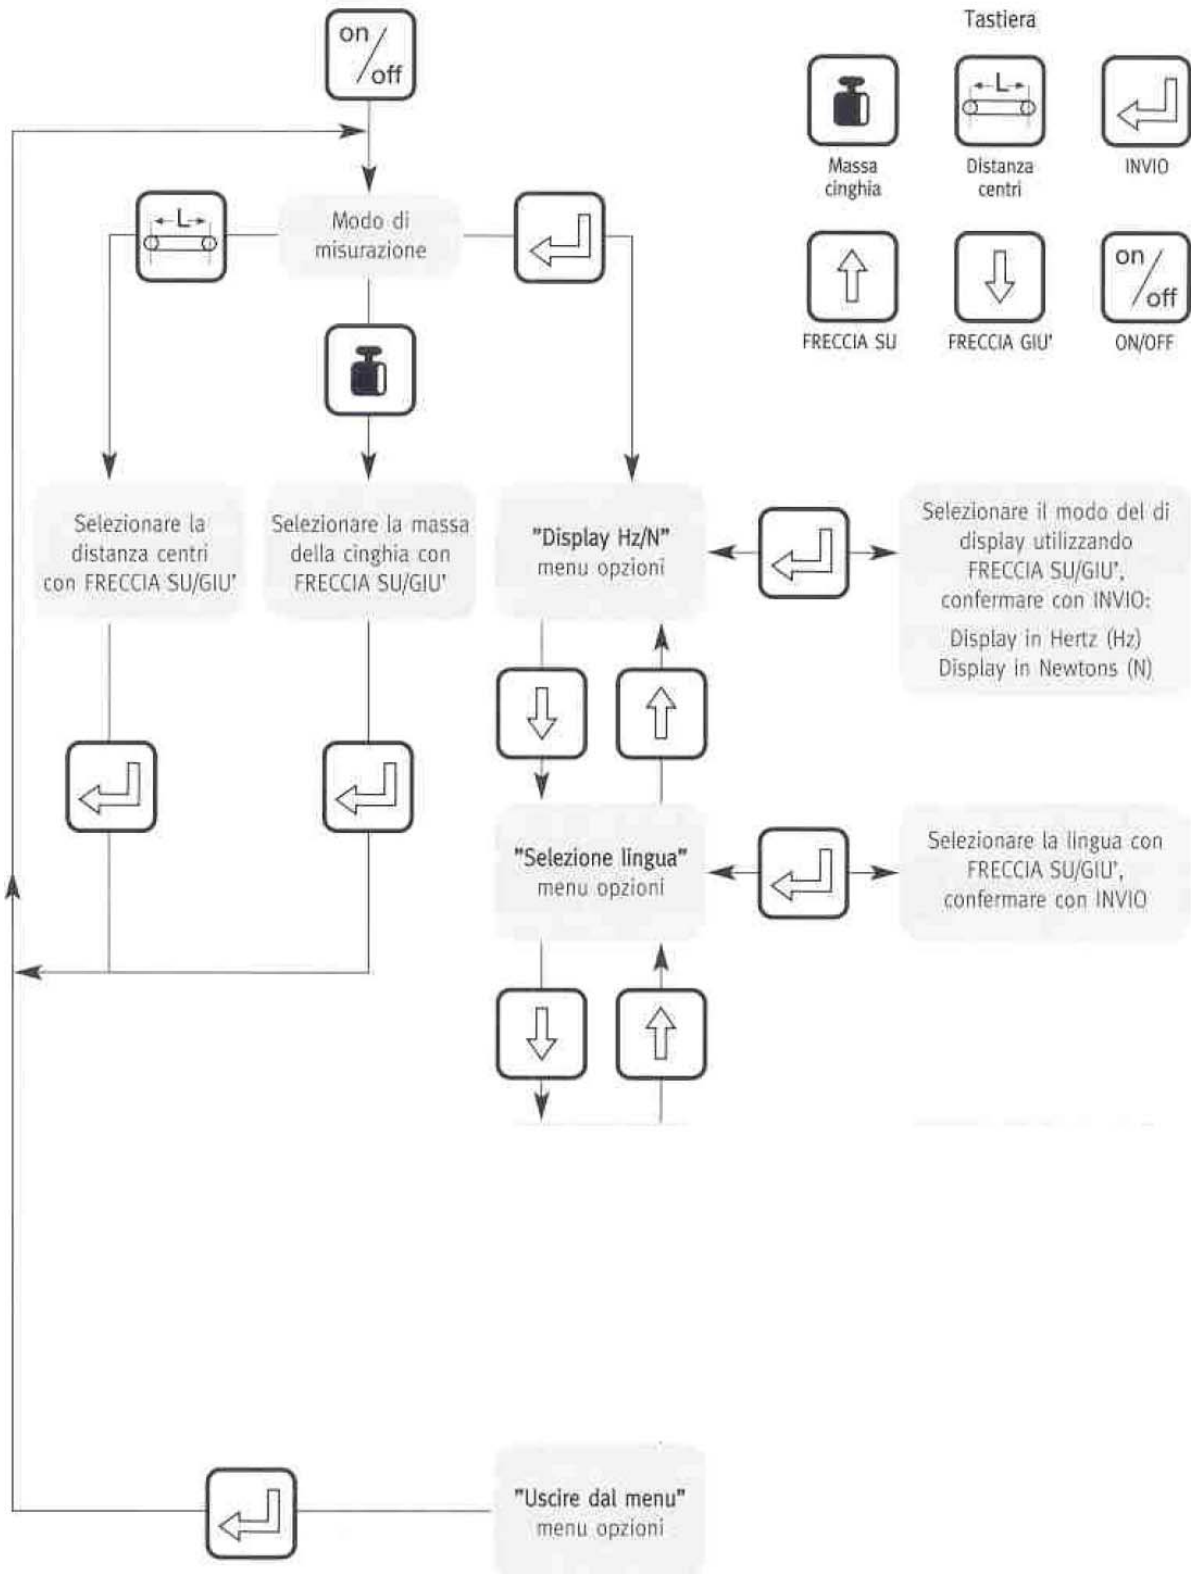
on/off

Tastiera

Massa cinghia

L

Distanza centri

INVIO

FRECCIA SU

FRECCIA GIU'

on/off

ON/OFF

L

Modo di misurazione

Selezionare la distanza centri con FRECCIA SU/GIU'

Selezionare la massa della cinghia con FRECCIA SU/GIU'

"Display Hz/N" menu opzioni

Selezionare il modo del di display utilizzando FRECCIA SU/GIU', confermare con INVIO:

Display in Hertz (Hz)
Display in Newtons (N)

"Selezione lingua" menu opzioni

Selezionare la lingua con FRECCIA SU/GIU', confermare con INVIO

"Uscire dal menu" menu opzioni